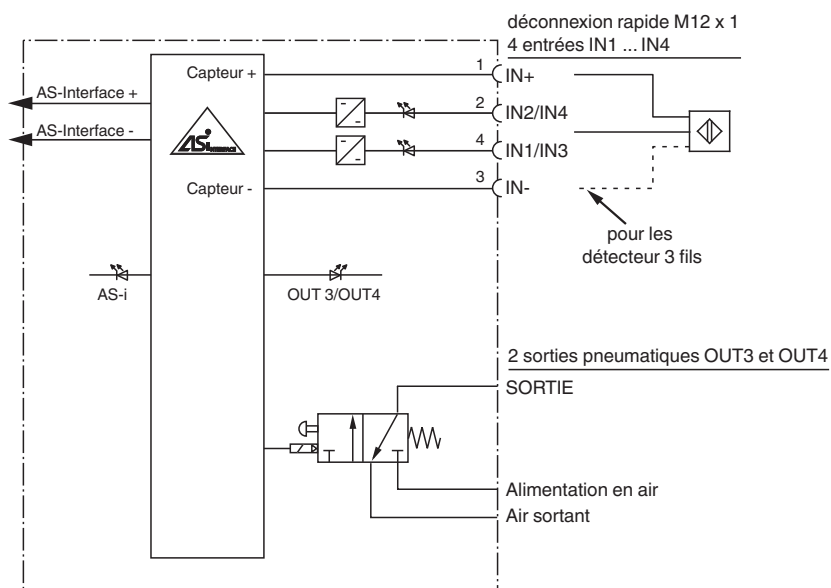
déconnexion rapide M12 x 1
4 entrées IN1 ... IN4

AS-Interface +
AS-Interface -
Capteur +
Capteur -
1
IN+
2
IN2/IN4
4
IN1/IN3
3
IN-
pour les détecteur 3 fils
AS-i
OUT 3/OUT4

2 sorties pneumatiques OUT3 et OUT4
SORTIE
Alimentation en air
Air sortant